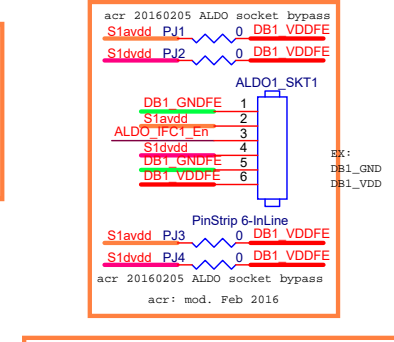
acr 20160205 ALDO socket bypass

S1avdd PJ1 0 DB1_VDDFE

S1dvdd PJ2 0 DB1_VDDFE

ALDO1_SKT1

DB1_GNDFE 1

S1avdd 2

ALDO_IFC1_En 3

S1dvdd 4

DB1_GNDFE 5

DB1_VDDFE 6

EX:
DB1_GND
DB1_VDD

PinStrip 6-InLine

S1avdd PJ3 0 DB1_VDDFE

S1dvdd PJ4 0 DB1_VDDFE

acr 20160205 ALDO socket bypass

acr: mod. Feb 2016